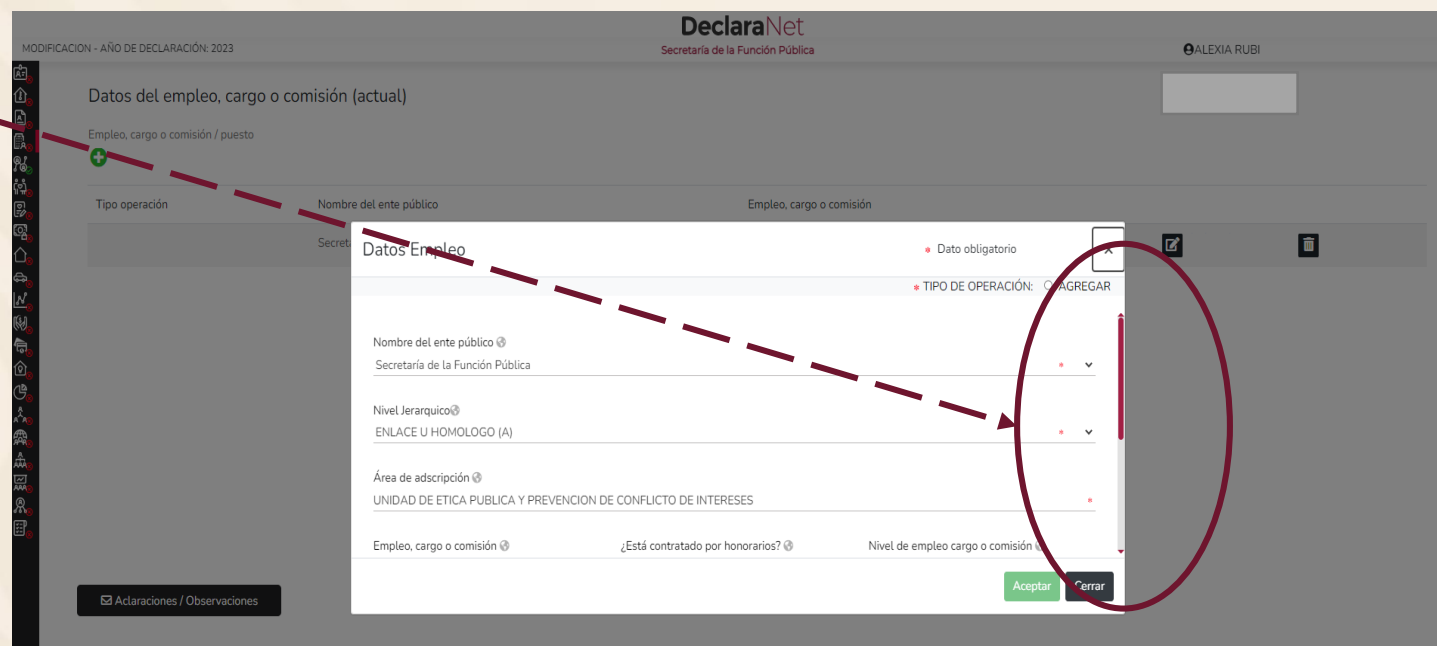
DeclaraNet
MODIFICACION - AÑO DE DECLARACIÓN: 2023
Secretaría de la Función Pública
ALEXIA RUBI

Datos del empleo, cargo o comisión (actual)

Empleo, cargo o comisión / puesto

| Tipo operación | Nombre del ente público | Empleo, cargo o comisión |
|---|---|---|
| | Secreta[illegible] | |

Datos Empleo
* Dato obligatorio
×
* TIPO DE OPERACIÓN: AGREGAR

Nombre del ente público
Secretaría de la Función Pública *

Nivel Jerarquico
ENLACE U HOMOLOGO (A) *

Área de adscripción
UNIDAD DE ETICA PUBLICA Y PREVENCION DE CONFLICTO DE INTERESES *

Empleo, cargo o comisión
¿Está contratado por honorarios?
Nivel de empleo cargo o comisión

Aceptar
Cerrar

Aclaraciones / Observaciones